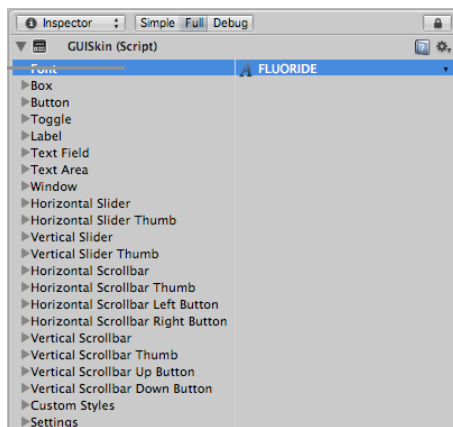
Inspector
Simple Full Debug
GUISkin (Script)
Font
FLUORIDE
Box
Button
Toggle
Label
Text Field
Text Area
Window
Horizontal Slider
Horizontal Slider Thumb
Vertical Slider
Vertical Slider Thumb
Horizontal Scrollbar
Horizontal Scrollbar Thumb
Horizontal Scrollbar Left Button
Horizontal Scrollbar Right Button
Vertical Scrollbar
Vertical Scrollbar Thumb
Vertical Scrollbar Up Button
Vertical Scrollbar Down Button
Custom Styles
Settings